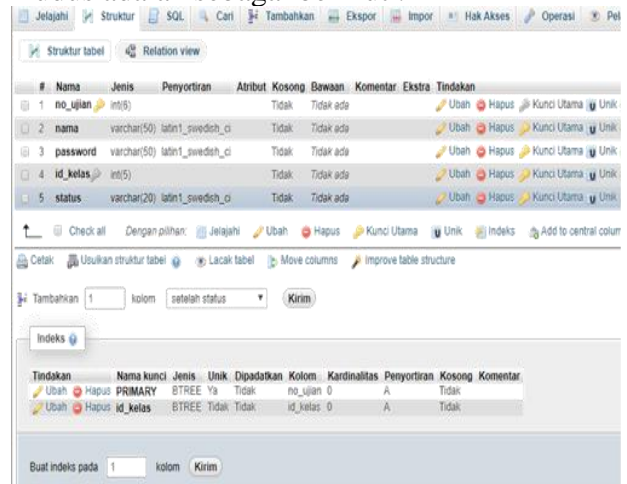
Jelajahi Struktur SQL Cari Tambahkan Ekspor Impor Hak Akses Operasi Pel

Struktur tabel Relation view

| # | Nama | Jenis | Penyortiran | Atribut | Kosong | Bawaan | Komentar | Ekstra | Tindakan |
|---|---|---|---|---|---|---|---|---|---|
| 1 | no_ujian | int(6) | | | Tidak | Tidak ada | | | Ubah Hapus Kunci Utama Unik |
| 2 | nama | varchar(50) | latin1_swedish_ci | | Tidak | Tidak ada | | | Ubah Hapus Kunci Utama Unik |
| 3 | password | varchar(50) | latin1_swedish_ci | | Tidak | Tidak ada | | | Ubah Hapus Kunci Utama Unik |
| 4 | id_kelas | int(5) | | | Tidak | Tidak ada | | | Ubah Hapus Kunci Utama Unik |
| 5 | status | varchar(20) | latin1_swedish_ci | | Tidak | Tidak ada | | | Ubah Hapus Kunci Utama Unik |

Check all Dengan pilihan: Jelajahi Ubah Hapus Kunci Utama Unik Indeks Add to central colum

Cetak Usulkan struktur tabel Lacak tabel Move columns Improve table structure

Tambahkan 1 kolom setelah status Kirim

Indeks

| Tindakan | Nama kunci | Jenis | Unik | Dipadatkan | Kolom | Kardinalitas | Penyortiran | Kosong | Komentar |
|---|---|---|---|---|---|---|---|---|---|
| Ubah Hapus | PRIMARY | BTREE | Ya | Tidak | no_ujian | 0 | A | Tidak | |
| Ubah Hapus | id_kelas | BTREE | Tidak | Tidak | id_kelas | 0 | A | Tidak | |

Buat indeks pada 1 kolom Kirim